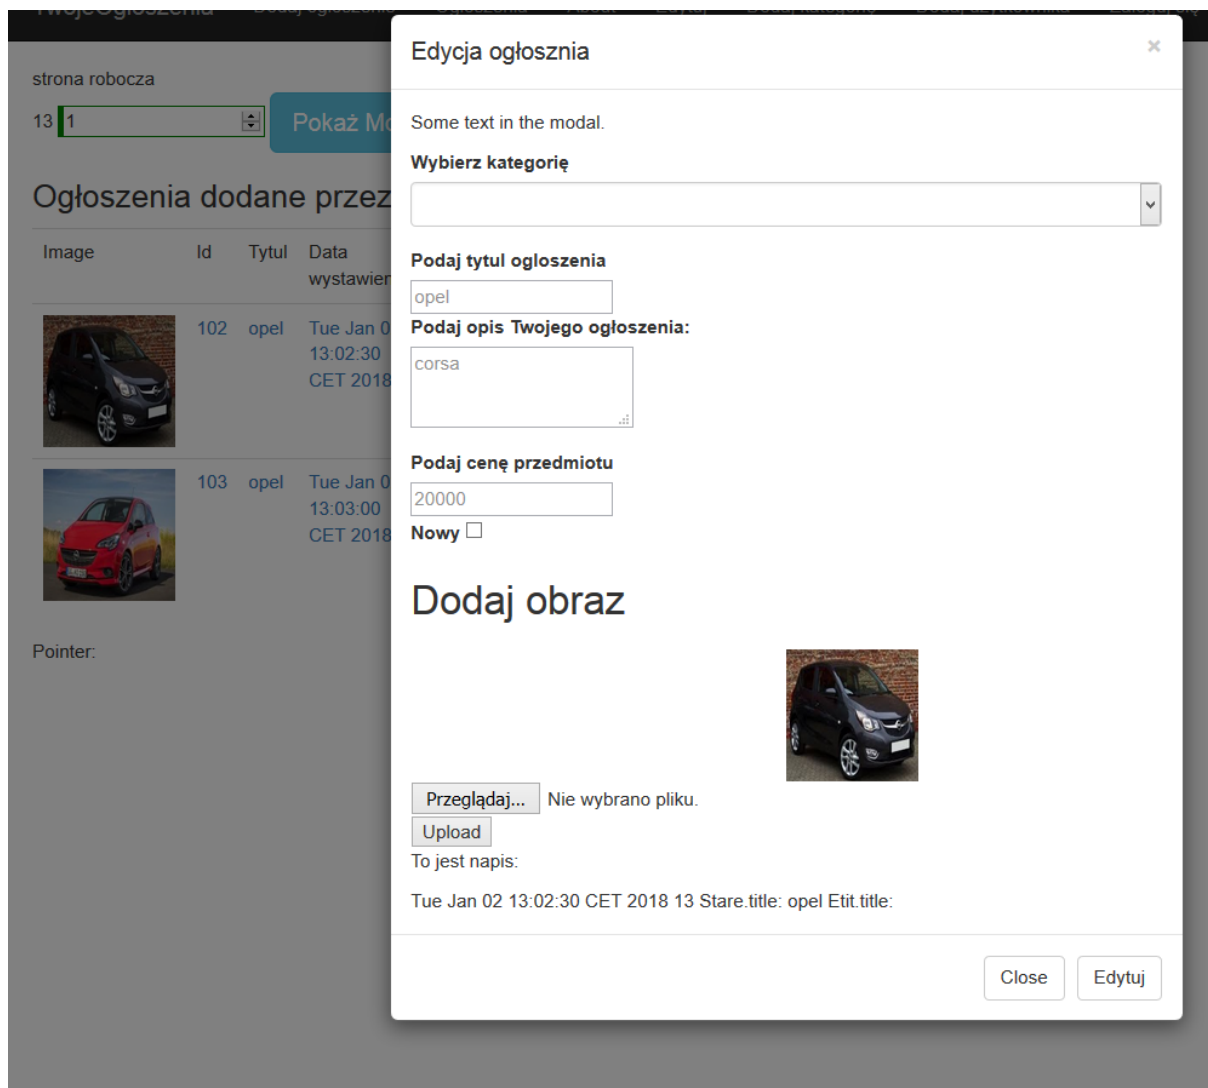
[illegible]

strona robocza

13 1

Pokaż M

Ogłoszenia dodane przez

| Image | Id | Tytul | Data wystawien |
|---|---|---|---|
| | 102 | opel | Tue Jan 0 13:02:30 CET 2018 |
| | 103 | opel | Tue Jan 0 13:03:00 CET 2018 |

Pointer:

Edycja ogłosznia

×

Some text in the modal.

Wybierz kategorię

Podaj tytul ogloszenia

opel

Podaj opis Twojego ogłoszenia:

corsa

Podaj cenę przedmiotu

20000

Nowy

Dodaj obraz

Przeglądaj... Nie wybrano pliku.

Upload

To jest napis:

Tue Jan 02 13:02:30 CET 2018 13 Stare.title: opel Etit.title:

Close

Edytuj